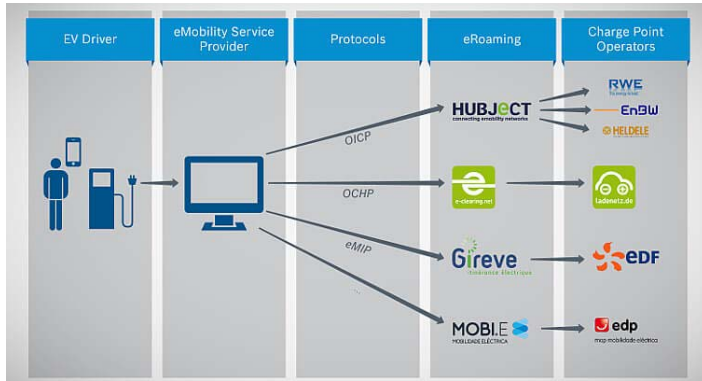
EV Driver

eMobility Service Provider

Protocols

eRoaming

Charge Point Operators

OICP

OCHP

eMIP

HUBJeCT
connecting emobility networks

e-clearing.net

Gireve
l'itinérance électrique

MOBI.E
MOBILIDADE ELÉCTRICA

RWE

EnBW

HELDELE

ladenetz.de

EDF

edp
mop mobilidade eléctrica